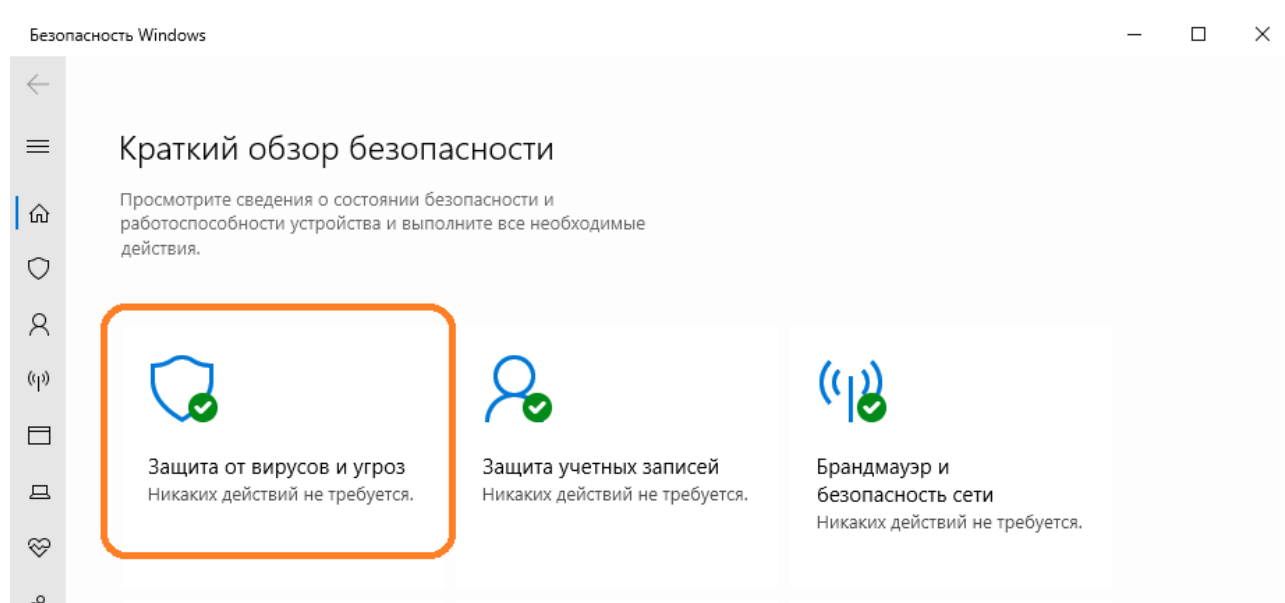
Безопасность Windows

Краткий обзор безопасности

Просмотрите сведения о состоянии безопасности и работоспособности устройства и выполните все необходимые действия.

Защита от вирусов и угроз
Никаких действий не требуется.

Защита учетных записей
Никаких действий не требуется.

Брандмауэр и безопасность сети
Никаких действий не требуется.